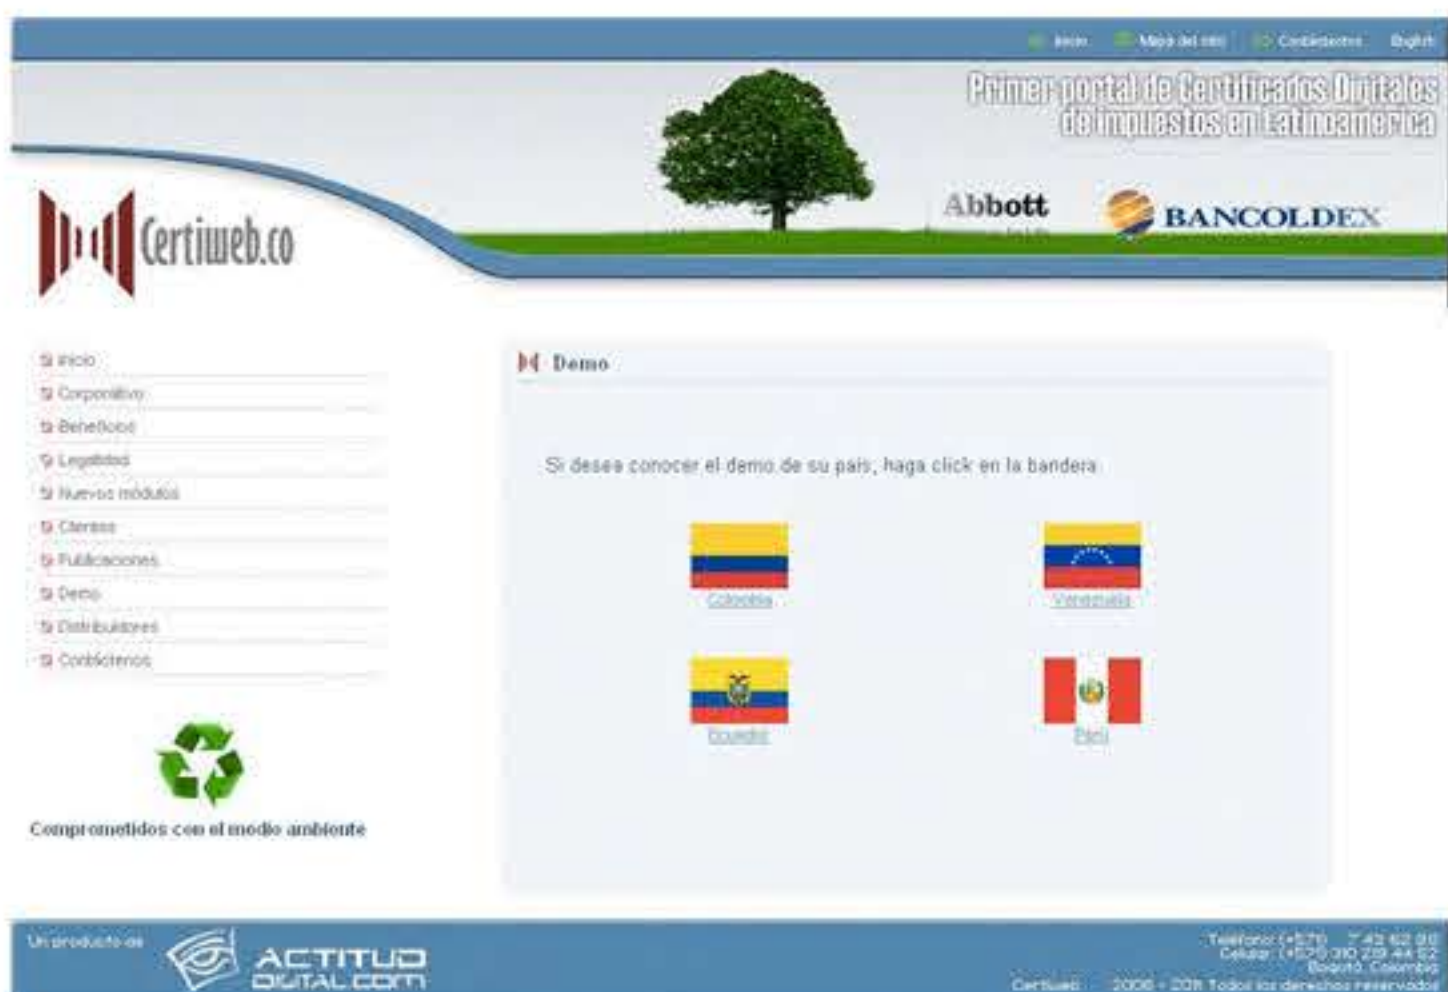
Inicio Mapa del sitio Contáctenos English

Primer portal de Certificados Digitales de impuestos en Latinoamerica

Certiweb.co

Abbott

BANCOLDEX

Inicio
Corporativo
Beneficios
Legalidad
Nuevos módulos
Clientes
Publicaciones
Demo
Distribuidores
Contáctenos

Comprometidos con el medio ambiente

Demo

Si desea conocer el demo de su país, haga click en la bandera

Colombia

Venezuela

Ecuador

Perú

Un producto de ACTITUD DIGITAL.COM

Teléfono: (+571) 7 43 62 98
Celular: (+57) 310 239 44 52
Bogotá, Colombia
Certiweb 2006 - 2011 Todos los derechos reservados